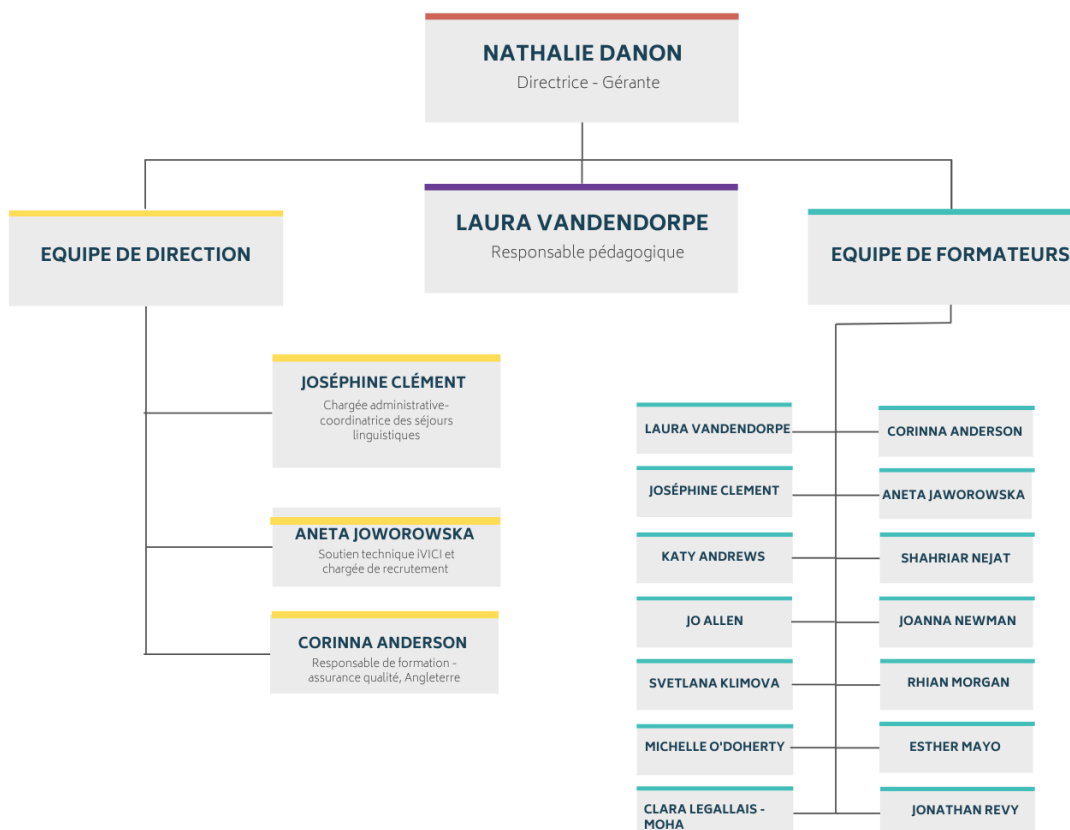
NATHALIE DANON
Directrice - Gérante

LAURA VANDENDORPE
Responsable pédagogique

EQUIPE DE DIRECTION

EQUIPE DE FORMATEURS

JOSÉPHINE CLÉMENT
Chargée administrative-coordinatrice des séjours linguistiques

ANETA JOWOROWSKA
Soutien technique iVICI et chargée de recrutement

CORINNA ANDERSON
Responsable de formation - assurance qualité, Angleterre

LAURA VANDENDORPE

CORINNA ANDERSON

JOSÉPHINE CLEMENT

ANETA JAWOROWSKA

KATY ANDREWS

SHAHRIAR NEJAT

JO ALLEN

JOANNA NEWMAN

SVETLANA KLIMOVA

RHIAN MORGAN

MICHELLE O'DOHERTY

ESTHER MAYO

CLARA LEGALLAIS - MOHA

JONATHAN REVY